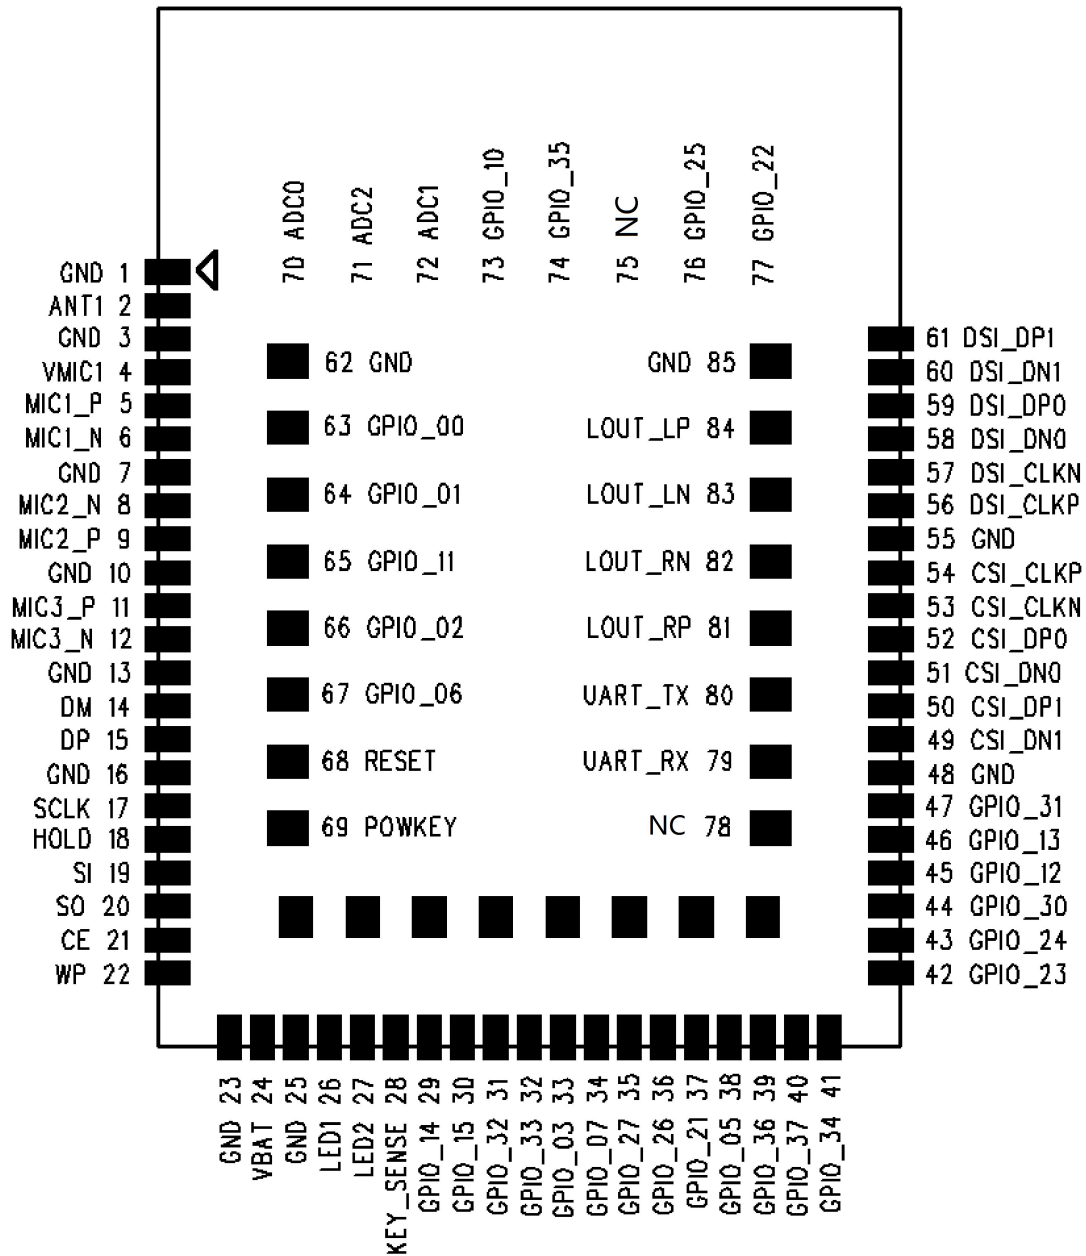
70 ADC0
71 ADC2
72 ADC1
73 GPIO_10
74 GPIO_35
75 NC
76 GPIO_25
77 GPIO_22

GND 1
ANT1 2
GND 3
VMIC1 4
MIC1_P 5
MIC1_N 6
GND 7
MIC2_N 8
MIC2_P 9
GND 10
MIC3_P 11
MIC3_N 12
GND 13
DM 14
DP 15
GND 16
SCLK 17
HOLD 18
SI 19
SO 20
CE 21
WP 22

62 GND
63 GPIO_00
64 GPIO_01
65 GPIO_11
66 GPIO_02
67 GPIO_06
68 RESET
69 POWKEY

GND 85
LOUT_LP 84
LOUT_LN 83
LOUT_RN 82
LOUT_RP 81
UART_TX 80
UART_RX 79
NC 78

61 DSI_DP1
60 DSI_DN1
59 DSI_DP0
58 DSI_DN0
57 DSI_CLKN
56 DSI_CLKP
55 GND
54 CSI_CLKP
53 CSI_CLKN
52 CSI_DP0
51 CSI_DN0
50 CSI_DP1
49 CSI_DN1
48 GND
47 GPIO_31
46 GPIO_13
45 GPIO_12
44 GPIO_30
43 GPIO_24
42 GPIO_23

GND 23
VBAT 24
GND 25
LED1 26
LED2 27
KEY_SENSE 28
GPIO_14 29
GPIO_15 30
GPIO_32 31
GPIO_33 32
GPIO_03 33
GPIO_07 34
GPIO_27 35
GPIO_26 36
GPIO_21 37
GPIO_05 38
GPIO_36 39
GPIO_37 40
GPIO_34 41